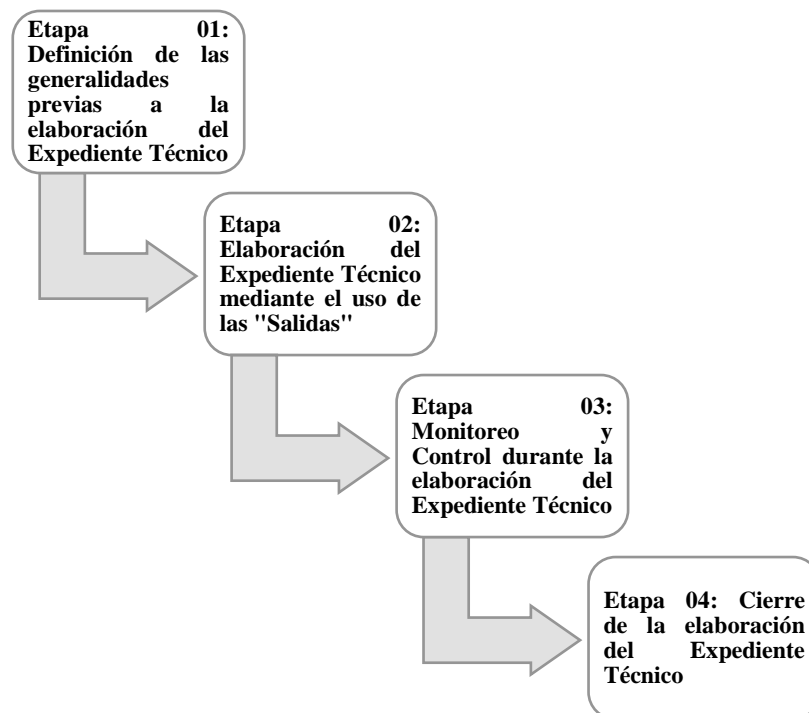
Etapa 01: Definición de las generalidades previas a la elaboración del Expediente Técnico

Etapa 02: Elaboración del Expediente Técnico mediante el uso de las "Salidas"

Etapa 03: Monitoreo y Control durante la elaboración del Expediente Técnico

Etapa 04: Cierre de la elaboración del Expediente Técnico